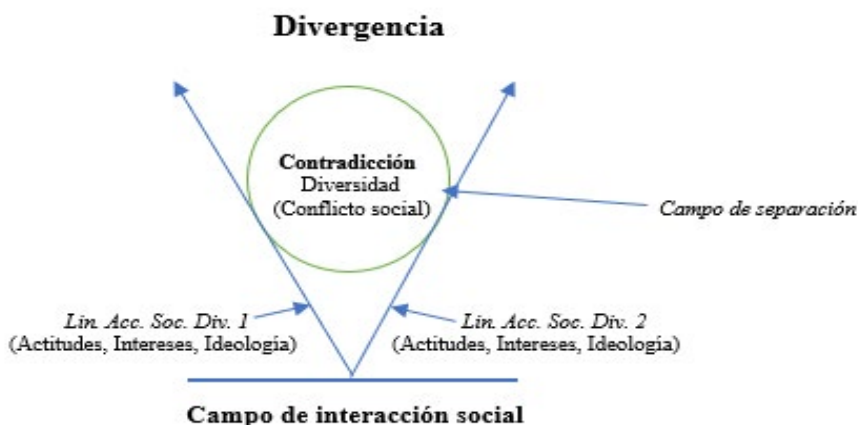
Divergencia

Contradicción
Diversidad
(Conflicto social)

Campo de separación

Lin. Acc. Soc. Div. 1
(Actitudes, Intereses, Ideología)

Lin. Acc. Soc. Div. 2
(Actitudes, Intereses, Ideología)

Campo de interacción social